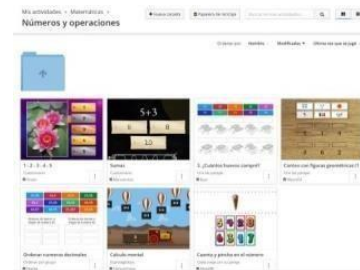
Mis actividades > Matemáticas >
Números y operaciones

+ Nueva carpeta

Ordenar por: Nombre Modificados Último en que se jugó

5+3

10

1 - 2 - 3 - 4 - 5

Sumas

5. ¿Cuántos huevos cumpé?

Contar con figuras geométricas 1

Ordenar números decimales

Cálculo mental

Cuenta y pincha en el número